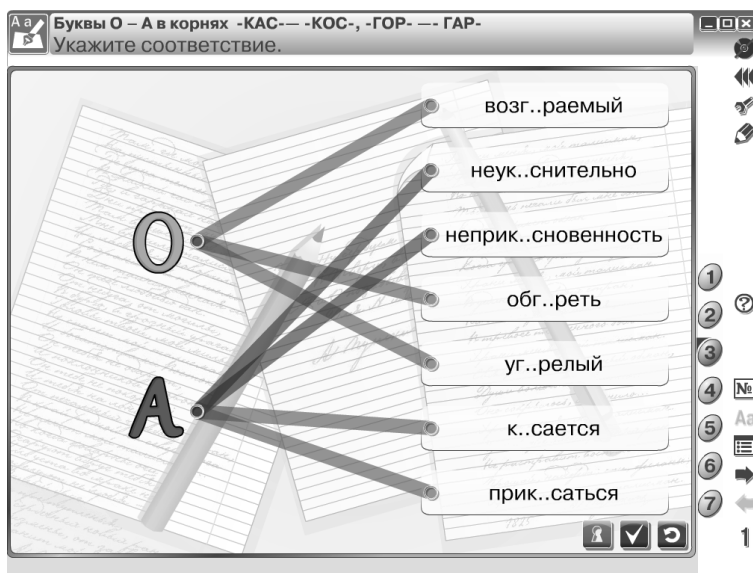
Аа

Буквы О – А в корнях -КАС-— -КОС-, -ГОР- —- ГАР-
Укажите соответствие.

О

А

возг..раемый

неук..снительно

неприк..сновенность

обг..реть

уг..релый

к..сается

прик..саться

1
2
3
4
5
6
7

№

Аа

1